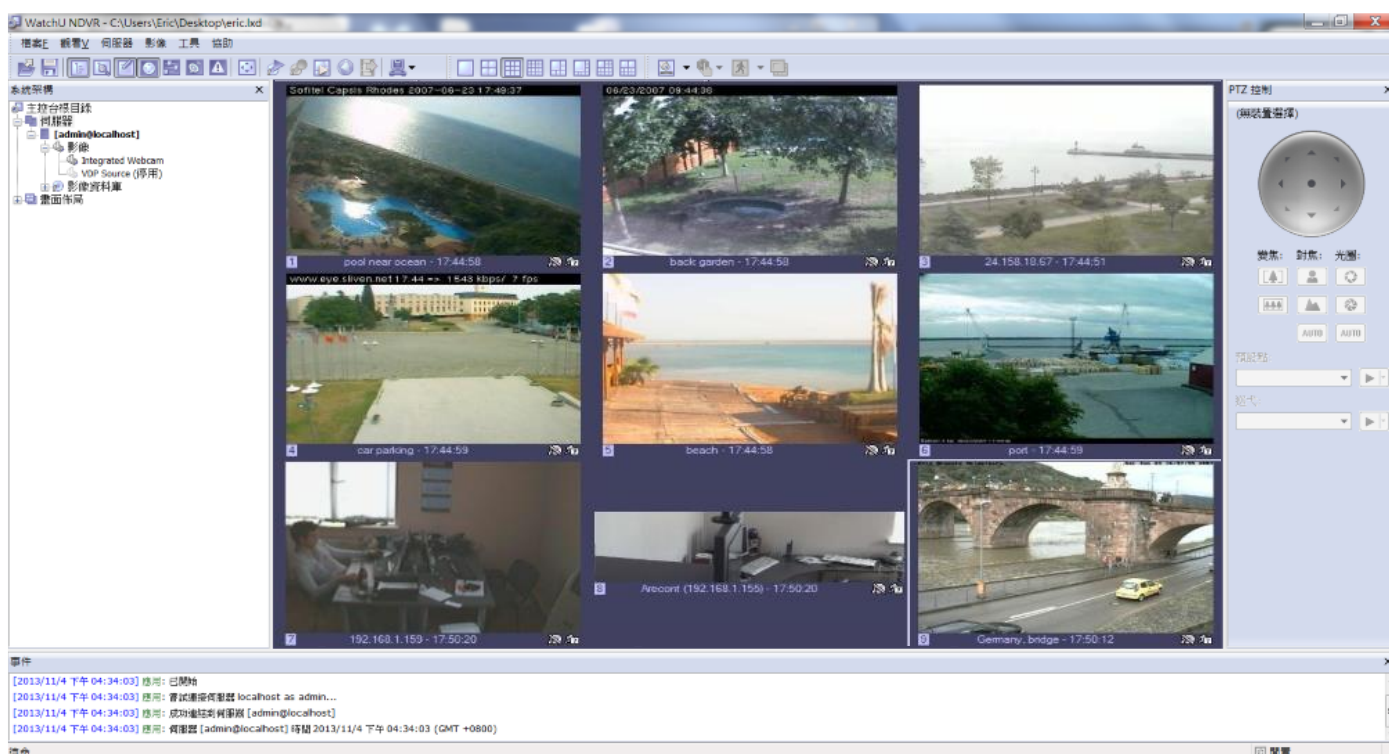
WatchU NDVR - C:\Users\Eric\Desktop\eric.lxd

檔案F 觀看V 伺服器 影像 工具 協助

系統架構

主控台根目錄
伺服器
[admin@localhost]
影像
Integrated Webcam
VDP Source (停用)
影像資料庫
畫面佈局

Sofitel Capsis Rhodes 2007-06-23 17:48:37
1 pool near ocean - 17:44:58

06/23/2007 09:44:36
2 back garden - 17:44:58

3 24.158.18.67 - 17:44:51

www.eye.sliven.net 17:44 => 1543 kbps/ 7 fps
4 car parking - 17:44:59

5 beach - 17:44:58

6 port - 17:44:59

7 192.168.1.159 - 17:50:20

8 Arecont (192.168.1.155) - 17:50:20

9 Germany, bridge - 17:50:12

PTZ 控制
(無裝置選擇)
變焦: 對焦: 光圈:
AUTO AUTO
預設點
巡弋

事件
[2013/11/4 下午 04:34:03] 應用: 已開始
[2013/11/4 下午 04:34:03] 應用: 嘗試連接伺服器 localhost as admin...
[2013/11/4 下午 04:34:03] 應用: 成功連結到伺服器 [admin@localhost]
[2013/11/4 下午 04:34:03] 應用: 伺服器 [admin@localhost] 時間 2013/11/4 下午 04:34:03 (GMT +0800)

就緒
警報